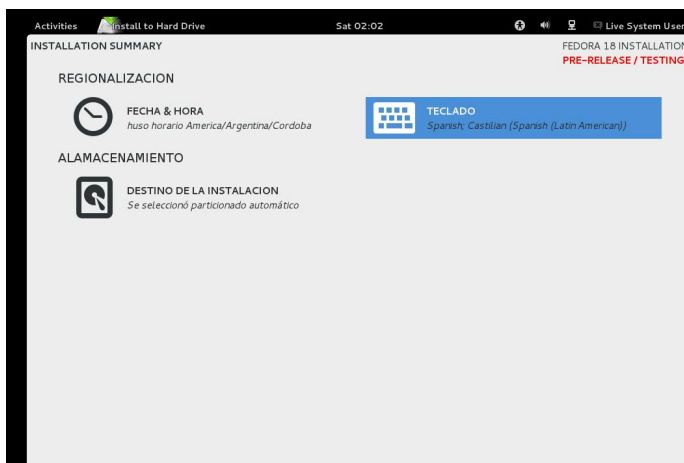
Activities Install to Hard Drive Sat 02:02 Live System User

INSTALLATION SUMMARY

FEDORA 18 INSTALLATION
PRE-RELEASE / TESTING

REGIONALIZACION

FECHA & HORA
huso horario America/Argentina/Cordoba

TECLADO
Spanish; Castilian (Spanish (Latin American))

ALAMACENAMIENTO

DESTINO DE LA INSTALACION
Se seleccionó particionado automático